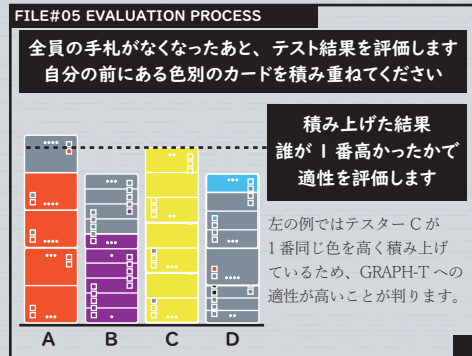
FILE#05 EVALUATION PROCESS

全員の手札がなくなったあと、テスト結果を評価します
自分の前にある色別のカードを積み重ねてください

積み上げた結果
誰が１番高かったかで
適性を評価します

左の例ではテスター C が 1 番同じ色を高く積み上げているため、GRAPH-T への適性が高いことが判ります。

A B C D